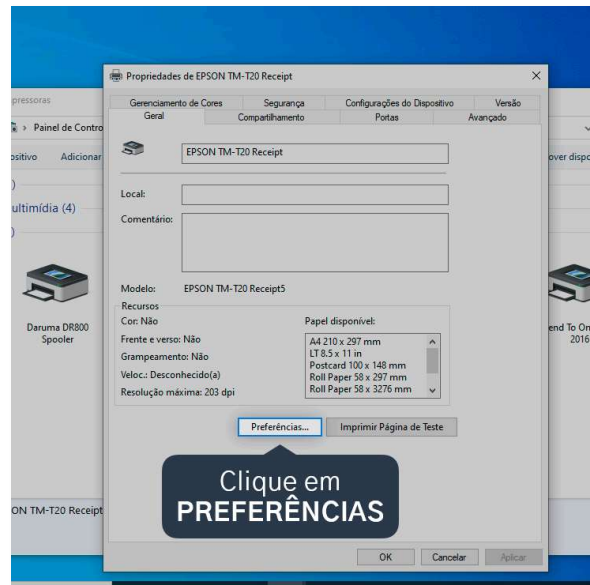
Propriedades de EPSON TM-T20 Receipt

pressoras
Painel de Contro
ositivo Adicionar
ultimídia (4)
Daruma DR800 Spooler
ON TM-T20 Receipt
over dispo
end To On 2016

Gerenciamento de Cores | Segurança | Configurações do Dispositivo | Versão
Geral | Compartilhamento | Portas | Avançado

EPSON TM-T20 Receipt

Local:
Comentário:

Modelo: EPSON TM-T20 Receipt5

Recursos
Cor: Não
Frente e verso: Não
Grampeamento: Não
Veloc.: Desconhecido(a)
Resolução máxima: 203 dpi

Papel disponível:
A4 210 x 297 mm
LT 8.5 x 11 in
Postcard 100 x 148 mm
Roll Paper 58 x 297 mm
Roll Paper 58 x 3276 mm

Preferências...
Imprimir Página de Teste

Clique em
PREFERÊNCIAS

OK Cancelar Aplicar